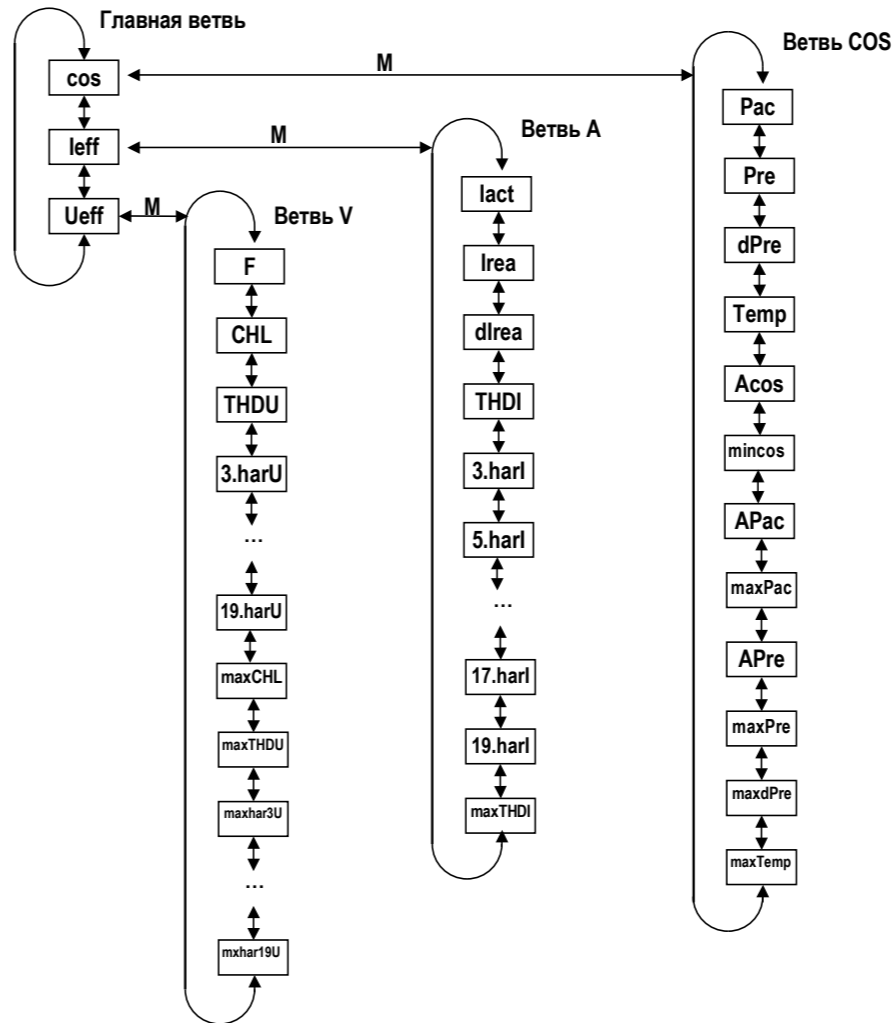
Главная ветвь

cos

Ieff

Ueff

M

M

M

Ветвь COS

Pac

Pre

dPre

Temp

Acos

mincos

APac

maxPac

APre

maxPre

maxdPre

maxTemp

Ветвь A

Iact

Irea

dIrea

THDI

3.harI

5.harI

...

17.harI

19.harI

maxTHDI

Ветвь V

F

CHL

THDU

3.harU

...

19.harU

maxCHL

maxTHDU

maxhar3U

...

mxhar19U